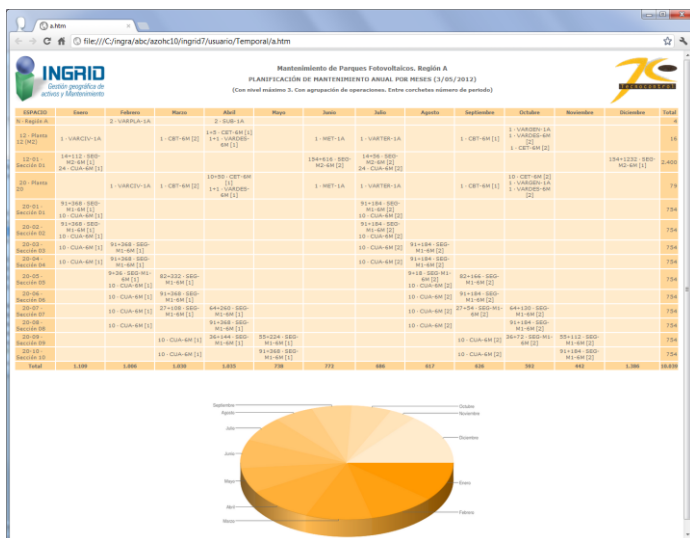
a.htm

file:///C:/ingra/abc/azohc10/ingrid7/usuario/Temporal/a.htm

INGRID
Gestión geográfica de activos y Mantenimiento

Mantenimiento de Parques Fotovoltaicos. Región A
PLANIFICACIÓN DE MANTENIMIENTO ANUAL POR MESES (3/05/2012)
(Con nivel máximo 3. Con agrupación de operaciones. Entre corchetes número de periodo)

TECNOCONTROL

| ESPACIO | Enero | Febrero | Marzo | Abril | Mayo | Junio | Julio | Agosto | Septiembre | Octubre | Noviembre | Diciembre | Total |
|---|---|---|---|---|---|---|---|---|---|---|---|---|---|
| R: Región A | | 2 - VARPLA-1A | | 2 - SUB-1A | | | | | | | | | 4 |
| 12 - Planta 12 (M2) | 1 - VARCIV-1A | | 1 - CBT-6M [2] | 1+5 - CBT-6M [1] 1+1 - VARDES-6M [1] | | 1 - MET-1A | 1 - VARTER-1A | | 1 - CBT-6M [1] | 1 - VARSEN-1A 1 - VARDES-6M [2] 1 - CBT-6M [2] | | | 16 |
| 12-01 - Sección 01 | 14+112 - SEG-M2-6M [1] 24 - CUA-6M [1] | | | | | 154+616 - SEG-M2-6M [2] | 14+56 - SEG-M2-6M [2] 24 - CUA-6M [2] | | | | | 154+1232 - SEG-M2-6M [1] | 2.400 |
| 20 - Planta 20 | | 1 - VARCIV-1A | 1 - CBT-6M [2] | 10+50 - CBT-6M [1] 1+1 - VARDES-6M [1] | | 1 - MET-1A | 1 - VARTER-1A | | 1 - CBT-6M [1] | 10 - CBT-6M [2] 1 - VARSEN-1A 1 - VARDES-6M [2] | | | 79 |
| 20-01 - Sección 01 | 91+368 - SEG-M1-6M [1] 10 - CUA-6M [1] | | | | | | 91+184 - SEG-M1-6M [2] 10 - CUA-6M [2] | | | | | | 754 |
| 20-02 - Sección 02 | 91+368 - SEG-M1-6M [1] 10 - CUA-6M [1] | | | | | | 91+184 - SEG-M1-6M [2] 10 - CUA-6M [2] | | | | | | 754 |
| 20-03 - Sección 03 | 10 - CUA-6M [1] | 91+368 - SEG-M1-6M [1] | | | | | 10 - CUA-6M [2] | 91+184 - SEG-M1-6M [2] | | | | | 754 |
| 20-04 - Sección 04 | 10 - CUA-6M [1] | 91+368 - SEG-M1-6M [1] | | | | | 10 - CUA-6M [2] | 91+184 - SEG-M1-6M [2] | | | | | 754 |
| 20-05 - Sección 05 | | 9+36 - SEG-M1-6M [1] 10 - CUA-6M [1] | 82+332 - SEG-M1-6M [1] | | | | | 9+18 - SEG-M1-6M [2] 10 - CUA-6M [2] | 82+166 - SEG-M1-6M [2] | | | | 754 |
| 20-06 - Sección 06 | | 10 - CUA-6M [1] | 91+368 - SEG-M1-6M [1] | | | | | 10 - CUA-6M [2] | 91+184 - SEG-M1-6M [2] | | | | 754 |
| 20-07 - Sección 07 | | 10 - CUA-6M [1] | 27+108 - SEG-M1-6M [1] | 64+260 - SEG-M1-6M [1] | | | | 10 - CUA-6M [2] | 27+54 - SEG-M1-6M [2] | 64+130 - SEG-M1-6M [2] | | | 754 |
| 20-08 - Sección 08 | | 10 - CUA-6M [1] | | 91+368 - SEG-M1-6M [1] | | | | 10 - CUA-6M [2] | | 91+184 - SEG-M1-6M [2] | | | 754 |
| 20-09 - Sección 09 | | | 10 - CUA-6M [1] | 36+144 - SEG-M1-6M [1] | 55+224 - SEG-M1-6M [1] | | | | 10 - CUA-6M [2] | 36+72 - SEG-M1-6M [2] | 55+112 - SEG-M1-6M [2] | | 754 |
| 20-10 - Sección 10 | | | 10 - CUA-6M [1] | | 91+368 - SEG-M1-6M [1] | | | | 10 - CUA-6M [2] | | 91+184 - SEG-M1-6M [2] | | 754 |
| Total | 1.109 | 1.886 | 1.030 | 1.035 | 738 | 772 | 886 | 617 | 626 | 592 | 462 | 1.386 | 10.839 |

Septiembre
Agosto
Julio
Junio
Mayo
Abril
Marzo
Octubre
Noviembre
Diciembre
Enero
Febrero